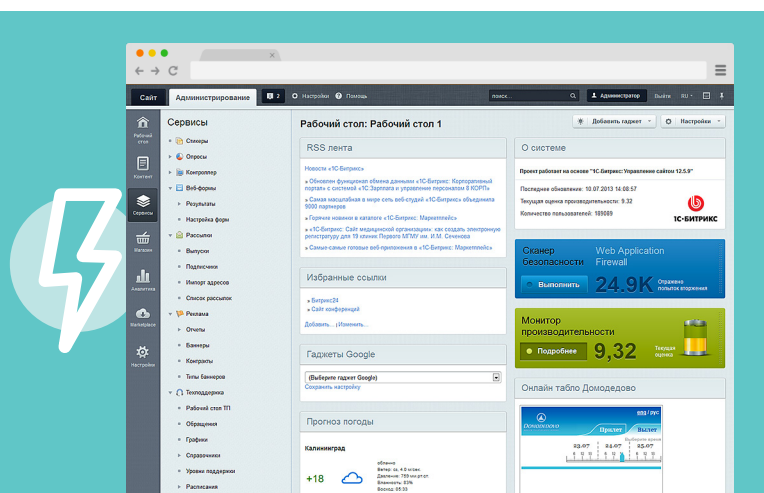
Сайт Администрирование 2 Настройки Помощь поиск... Администратор Выйти RU

Рабочий стол
Контент
Сервисы
Магазин
Аналитика
Marketplace
Настройки

Сервисы
Стикеры
Опросы
Контроллер
Веб-формы
Результаты
Настройка форм
Рассылки
Выпуски
Подписчики
Импорт адресов
Список рассылок
Реклама
Отчеты
Баннеры
Контракты
Типы баннеров
Техподдержка
Рабочий стол ТП
Обращения
Графики
Справочники
Уровни поддержки
Расписания

Рабочий стол: Рабочий стол 1

Добавить гаджет Настройки

RSS лента
Новости «1С-Битрикс»
» Обновлен функционал обмена данными «1С-Битрикс: Корпоративный портал» с системой «1С:Зарплата и управление персоналом 8 КОРП»
» Самая масштабная в мире сеть веб-студий «1С-Битрикс» объединила 9000 партнеров
» Горячие новинки в каталоге «1С-Битрикс: Маркетплейс»
» «1С-Битрикс: Сайт медицинской организации»: как создать электронную регистратуру для 19 клиник Первого МГМУ им. И.М. Сеченова
» Самые-самые полезные веб-приложения в «1С-Битрикс: Маркетплейс»

Избранные ссылки
» Битрикс24
» Сайт конференций
Добавить... | Изменить...

Гаджеты Google
(Выберите гаджет Google)
Сохранить настройку

Прогноз погоды
Калининград
+18
облачно
Ветер: за. 4.0 м/сек
Давление: 759 мм рт.ст.
Влажность: 83%
Восход: 05:33

О системе
Проект работает на основе "1С-Битрикс: Управление сайтом 12.5.9"
Последнее обновление: 10.07.2013 14:08:57
Текущая оценка производительности: 9.32
Количество пользователей: 109089
1С-БИТРИКС

Сканер безопасности
Web Application Firewall
Выполнить
24.9K
Отражено попыток вторжения

Монитор производительности
Подробнее
9,32
Текущая оценка

Онлайн табло Домодедово
Домодедово
Прилет Вылет